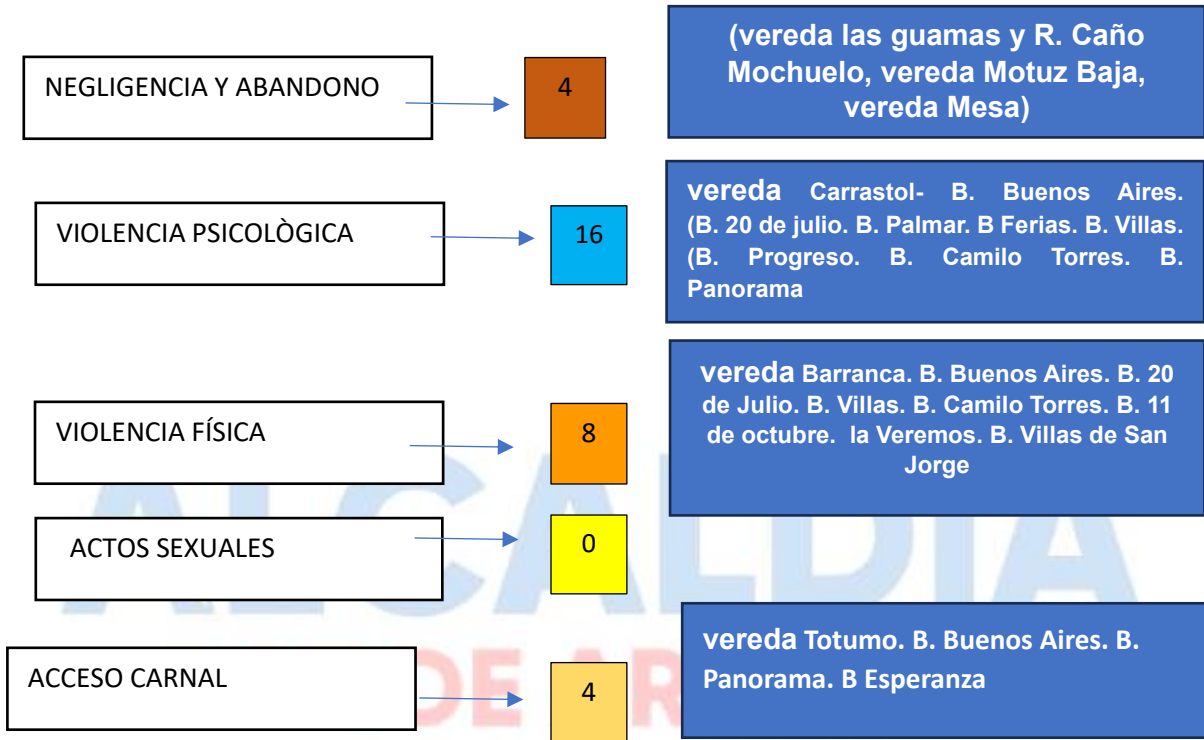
NEGLIGENCIA Y ABANDONO

4

(vereda las guamas y R. Caño Mochuelo, vereda Motuz Baja, vereda Mesa)

VIOLENCIA PSICOLÒGICA

16

vereda Carrastol- B. Buenos Aires. (B. 20 de julio. B. Palmar. B Ferias. B. Villas. (B. Progreso. B. Camilo Torres. B. Panorama

VIOLENCIA FÍSICA

8

vereda Barranca. B. Buenos Aires. B. 20 de Julio. B. Villas. B. Camilo Torres. B. 11 de octubre. la Veremos. B. Villas de San Jorge

ACTOS SEXUALES

0

ACCESO CARNAL

4

vereda Totumo. B. Buenos Aires. B. Panorama. B Esperanza

ALCALDIA
DE AR